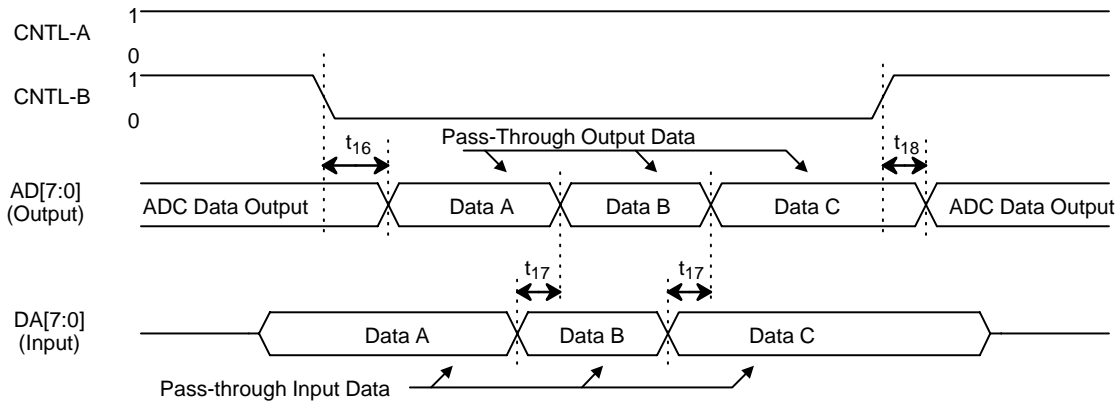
CNTL-A
1
0
CNTL-B
1
0
$t_{16}$
Pass-Through Output Data
$t_{18}$
AD[7:0] (Output)
ADC Data Output
Data A
Data B
Data C
ADC Data Output
$t_{17}$
$t_{17}$
DA[7:0] (Input)
Data A
Data B
Data C
Pass-through Input Data